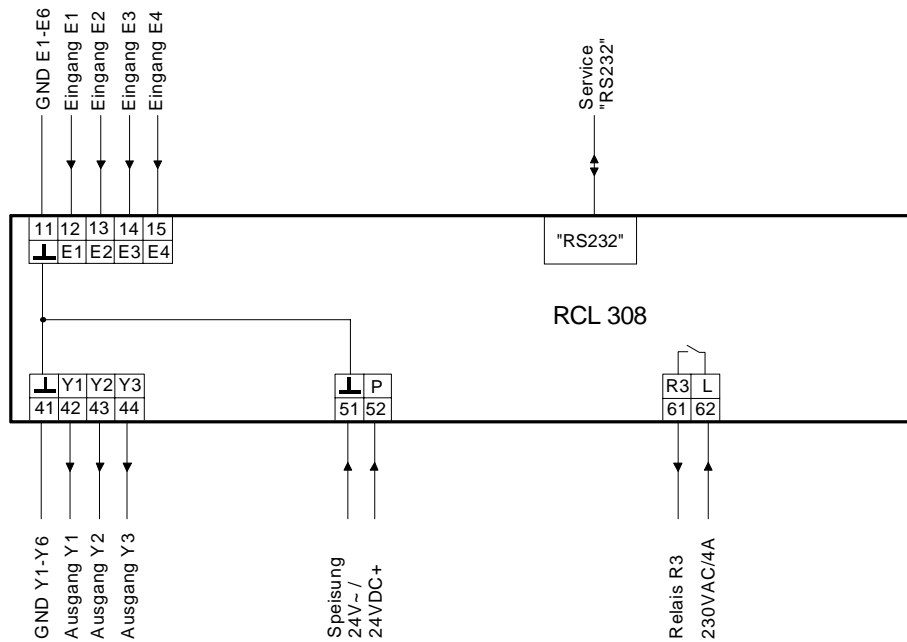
GND E1-E6
Eingang E1
Eingang E2
Eingang E3
Eingang E4

Service
"RS232"

| 11 | 12 | 13 | 14 | 15 |
|---|---|---|---|---|
| ⊥ | E1 | E2 | E3 | E4 |

"RS232"

RCL 308

| ⊥ | Y1 | Y2 | Y3 |
|---|---|---|---|
| 41 | 42 | 43 | 44 |

| ⊥ | P |
|---|---|
| 51 | 52 |

| R3 | L |
|---|---|
| 61 | 62 |

GND Y1-Y6
Ausgang Y1
Ausgang Y2
Ausgang Y3

Speisung
24V~ /
24VDC+

Relais R3
230VAC/4A